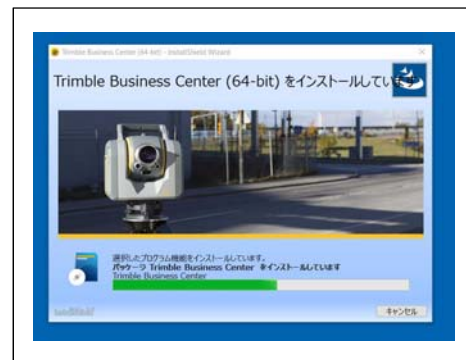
Trimble Business Center (64-bit) - InstallShield Wizard

Trimble Business Center (64-bit) をインストールしていま

選択したプログラム機能をインストールしています。
パッケージ Trimble Business Center をインストールしています
Trimble Business Center

InstallShield

キャンセル